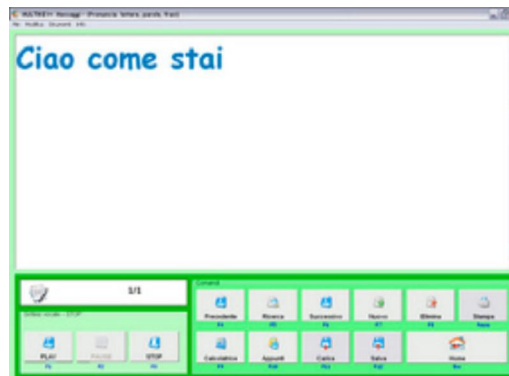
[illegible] Messaggi - (Pronuncia lettere, parole, frasi)

File Modifica Strumenti Info

Ciao come stai

1/1

Sintesi vocale - STOP

PLAY

PAUSE

STOP

Comandi

Precedente

Ricerca

Successivo

Nuovo

Elimina

Stampa

Calcolatrice

Appunti

Carica

Salva

Home